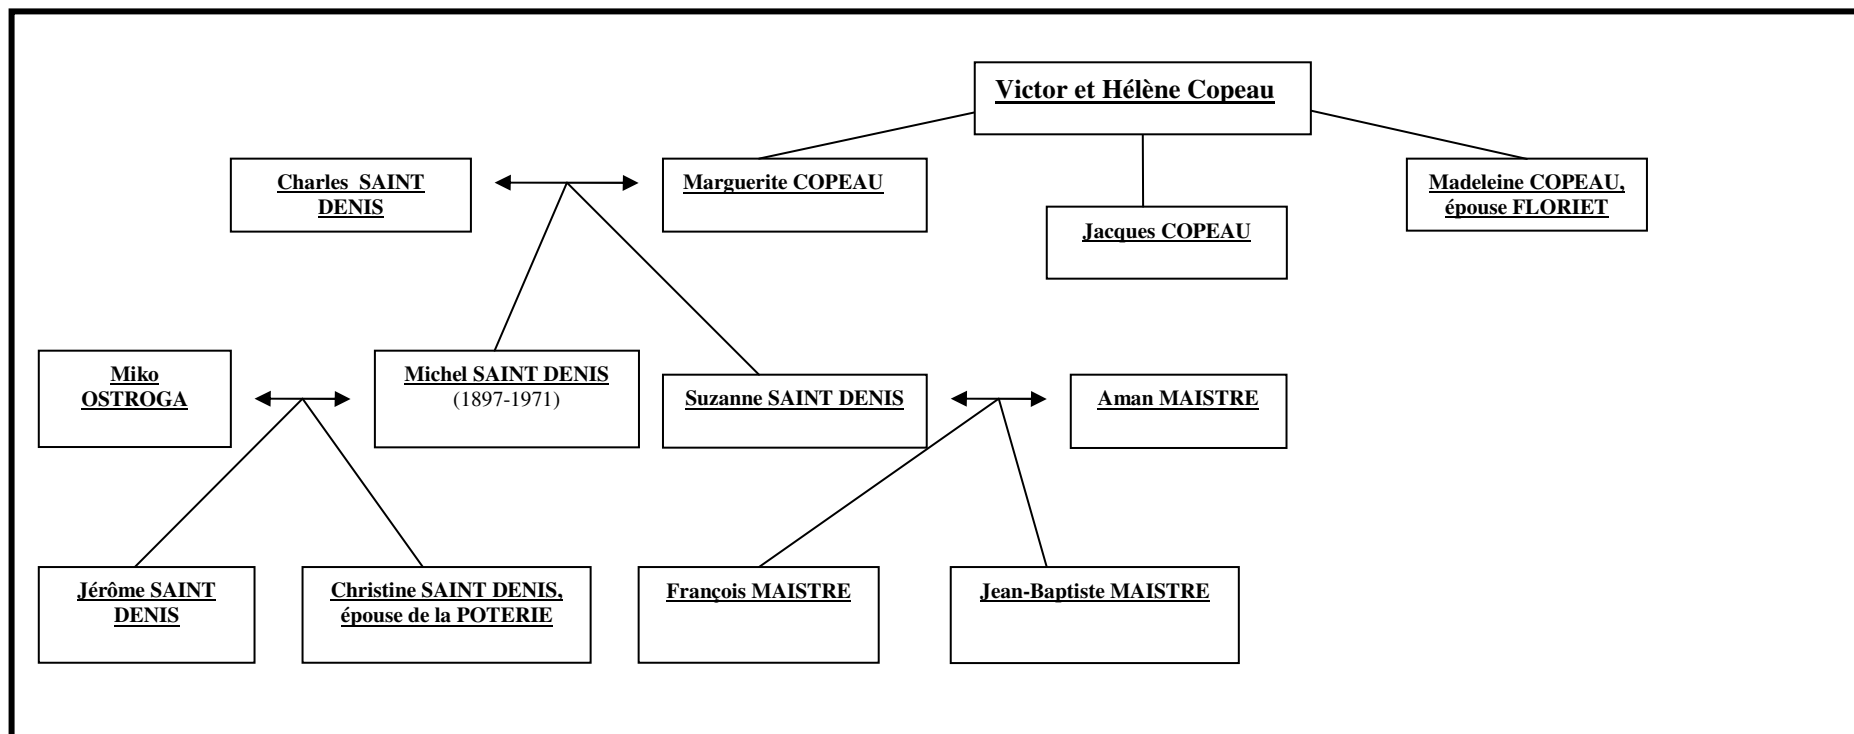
Victor et Hélène Copeau

Charles SAINT DENIS

Marguerite COPEAU

Jacques COPEAU

Madeleine COPEAU, épouse FLORIET

Miko OSTROGA

Michel SAINT DENIS (1897-1971)

Suzanne SAINT DENIS

Aman MAISTRE

Jérôme SAINT DENIS

Christine SAINT DENIS, épouse de la POTERIE

François MAISTRE

Jean-Baptiste MAISTRE